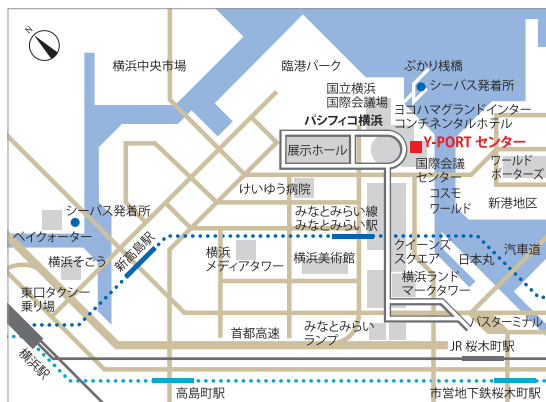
N
横浜中央市場
臨港パーク
ぷかり桟橋
シーバス発着所
国立横浜
国際会議場
ヨコハマグランドインター
コンチネンタルホテル
パシフィコ横浜
展示ホール
Y-PORT センター
国際会議
センター
ワールド
ポーターズ
コスモ
ワールド
けいゆう病院
新港地区
シーバス発着所
ベイクォーター
みなとみらい線
みなとみらい駅
新高島駅
横浜
メディアタワー
横浜美術館
クイーンズ
スクエア
汽車道
日本丸
横浜そごう
横浜ランド
マークタワー
東口タクシー
乗り場
首都高速
みなとみらい
ランプ
バスターミナル
JR 桜木町駅
横浜駅
高島町駅
市営地下鉄桜木町駅